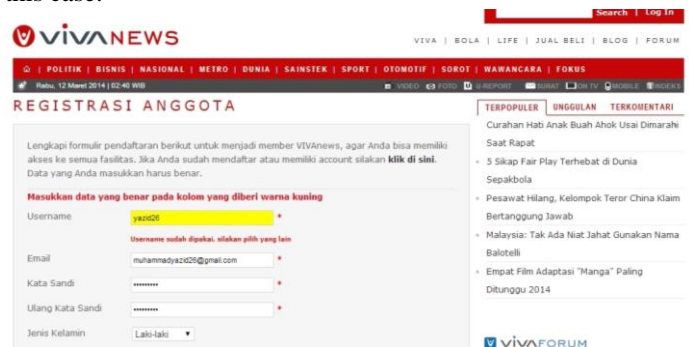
this case.

Search | Log In

VIVANEWS

VIVA | BOLA | LIFE | JUAL BELI | BLOG | FORUM

| POLITIK | BISNIS | NASIONAL | METRO | DUNIA | SAINSTEK | SPORT | OTOMOTIF | SOROT | WAWANCARA | FOKUS

Rabu, 12 Maret 2014 | 02:40 WIB

VIDEO FOTO U-REPORT SURAT ON TV MOBILE INDEKS

REGISTRASI ANGGOTA

Lengkapi formulir pendaftaran berikut untuk menjadi member VIVAnews, agar Anda bisa memiliki akses ke semua fasilitas. Jika Anda sudah mendaftar atau memiliki account silakan **klik di sini**. Data yang Anda masukkan harus benar.

Masukkan data yang benar pada kolom yang diberi warna kuning

Username yazid26 *

Username sudah dipakai. silakan pilih yang lain

Email muhammadyazid26@gmail.com *

Kata Sandi •••••••••• *

Ulang Kata Sandi •••••••••• *

Jenis Kelamin Laki-laki

TERPOPULER UNGGULAN TERKOMENTARI

Curahan Hati Anak Buah Ahok Usai Dimarahi Saat Rapat

5 Sikap Fair Play Terhebat di Dunia Sepakbola

Pesawat Hilang, Kelompok Teror China Klaim Bertanggung Jawab

Malaysia: Tak Ada Niat Jahat Gunakan Nama Balotelli

Empat Film Adaptasi "Manga" Paling Ditunggu 2014

VIVAFORUM